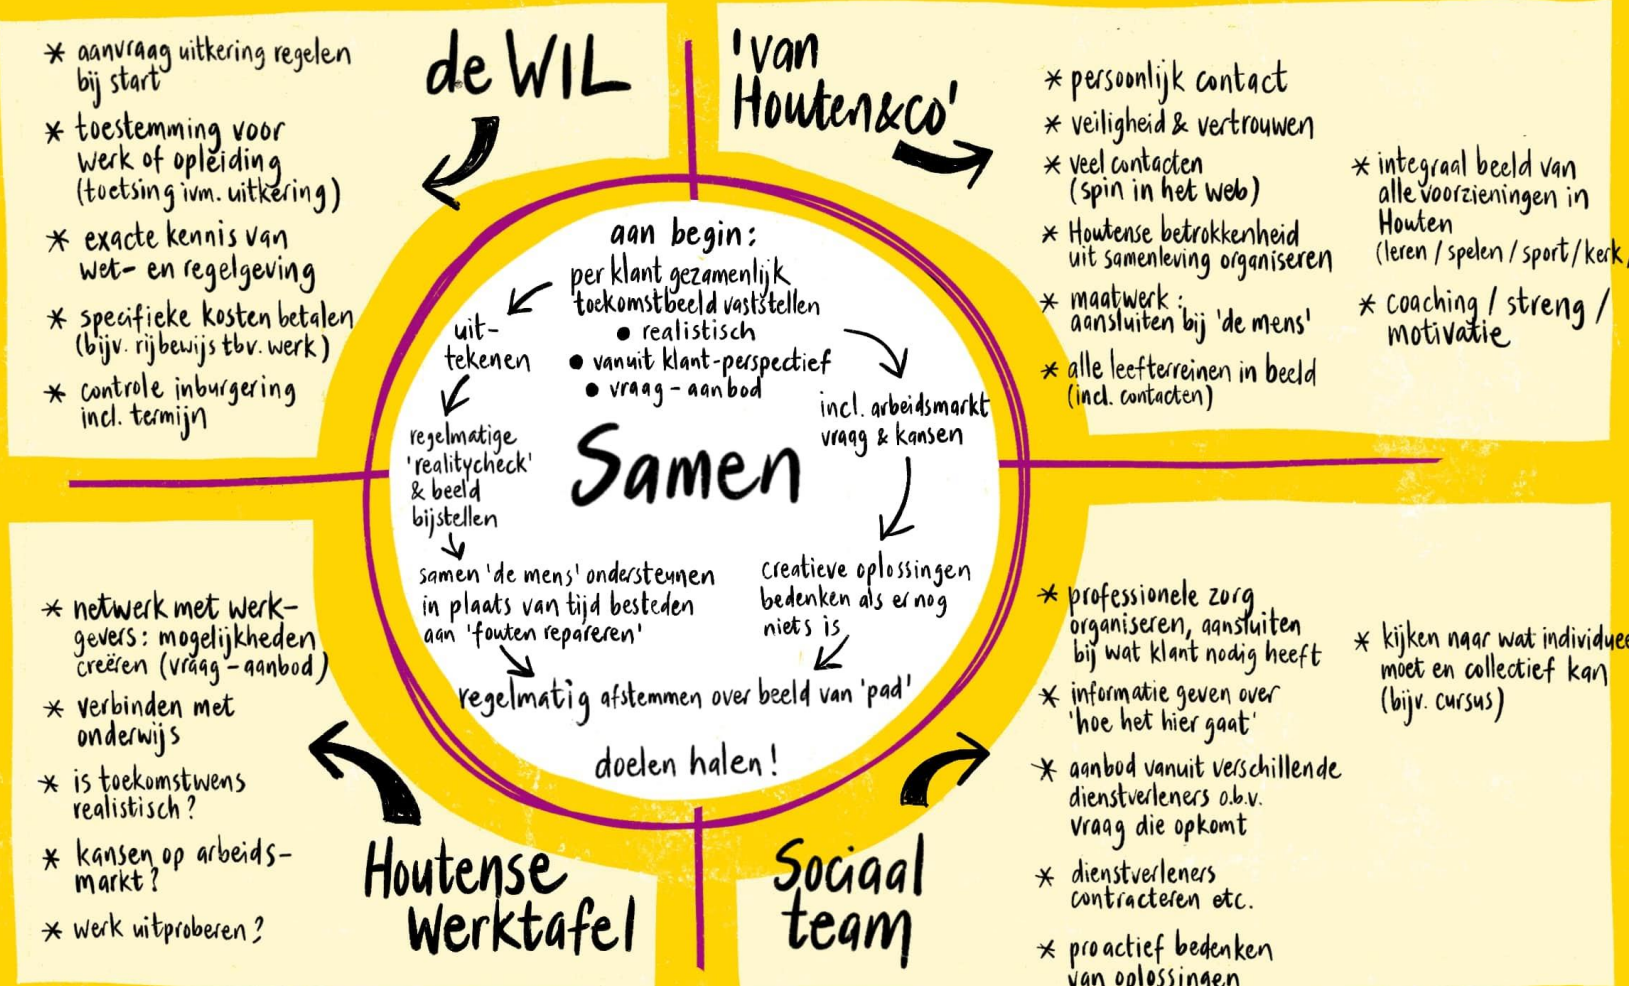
de WIL

* aanvraag uitkering regelen bij start
* toestemming voor werk of opleiding (toetsing ivm. uitkering)
* exacte kennis van wet- en regelgeving
* specifieke kosten betalen (bijv. rijbewijs tbv. werk)
* controle inburgering incl. termijn

'van Houten&co'

* persoonlijk contact
* veiligheid & vertrouwen
* veel contacten (spin in het web)
* Houtense betrokkenheid uit samenleving organiseren
* maatwerk: aansluiten bij 'de mens'
* alle leefterreinen in beeld (incl. contacten)

* integraal beeld van alle voorzieningen in Houten (leren / spelen / sport / kerk /
* coaching / streng / motivatie

aan begin:
per klant gezamenlijk toekomstbeeld vaststellen
• realistisch
• vanuit klant-perspectief
• vraag - aanbod

uit-tekenen

incl. arbeidsmarkt vraag & kansen

regelmatige 'realitycheck' & beeld bijstellen

Samen

samen 'de mens' ondersteunen in plaats van tijd besteden aan 'fouten repareren'

creatieve oplossingen bedenken als er nog niets is

regelmatig afstemmen over beeld van 'pad'

doelen halen!

* netwerk met werkgevers: mogelijkheden creëren (vraag - aanbod)
* verbinden met onderwijs
* is toekomstwens realistisch?
* kansen op arbeidsmarkt?
* werk uitproberen?

Houtense Werktafel

Sociaal team

* professionele zorg organiseren, aansluiten bij wat klant nodig heeft
* informatie geven over 'hoe het hier gaat'
* aanbod vanuit verschillende dienstverleners o.b.v. vraag die opkomt
* dienstverleners contracteren etc.
* proactief bedenken van oplossingen

* kijken naar wat individueel moet en collectief kan (bijv. cursus)